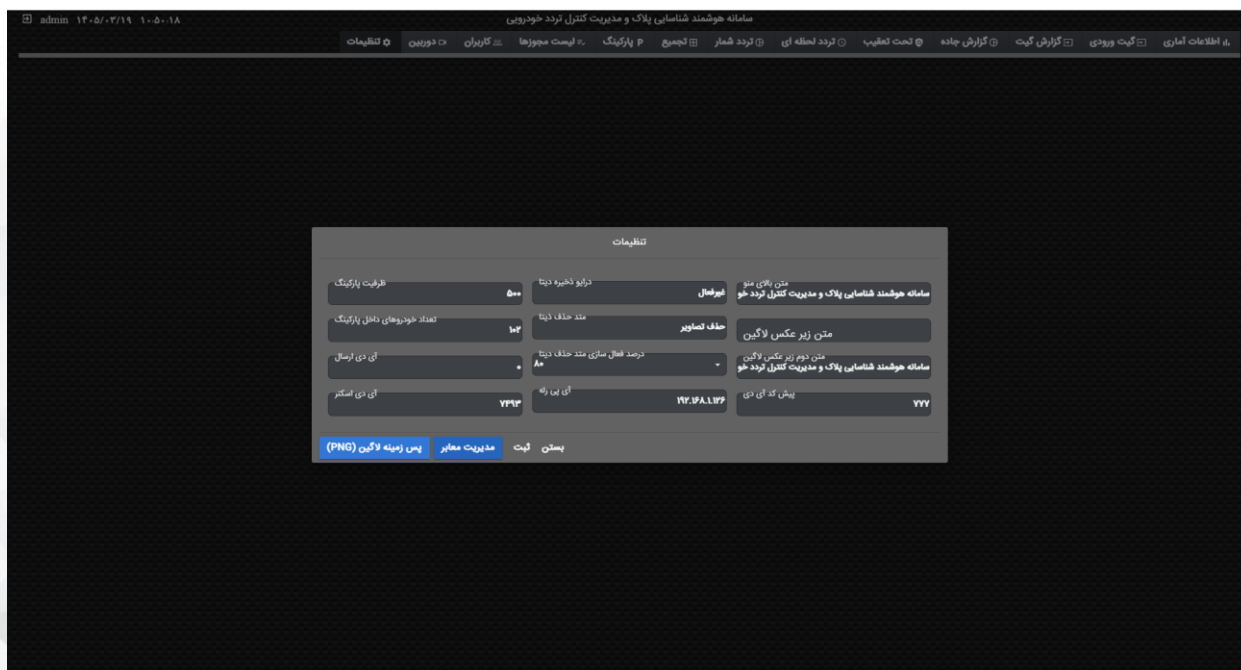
admin ۱۴۰۵/۰۳/۱۹ ۱۰:۵۰:۱۸

سامانه هوشمند شناسایی پلاک و مدیریت کنترل تردد خودرویی

اطلاعات آماری گیت ورودی گزارش گیت گزارش جاده تحت تعقیب تردد لحظه ای تردد شمار تجمیع پارکینگ لیست مجوزها کاربران دوربین تنظیمات

تنظیمات

متن بالای منو
سامانه هوشمند شناسایی پلاک و مدیریت کنترل تردد خو

درایو ذخیره دیتا
غیرفعال

ظرفیت پارکینگ
۵۰۰

متن زیر عکس لاگین

متد حذف دیتا
حذف تصاویر

تعداد خودروهای داخل پارکینگ
۱۰۴

متن دوم زیر عکس لاگین
سامانه هوشمند شناسایی پلاک و مدیریت کنترل تردد خو

درصد فعال سازی متد حذف دیتا
۸۰

آی دی ارسال
۰

پیش کد آی دی
۷۷۷

آی پی رله
۱۹۲.۱۶۸.۱.۱۲۶

آی دی اسکنر
۷۴۹۳

بستن ثبت مدیریت معابر پس زمینه لاگین (PNG)